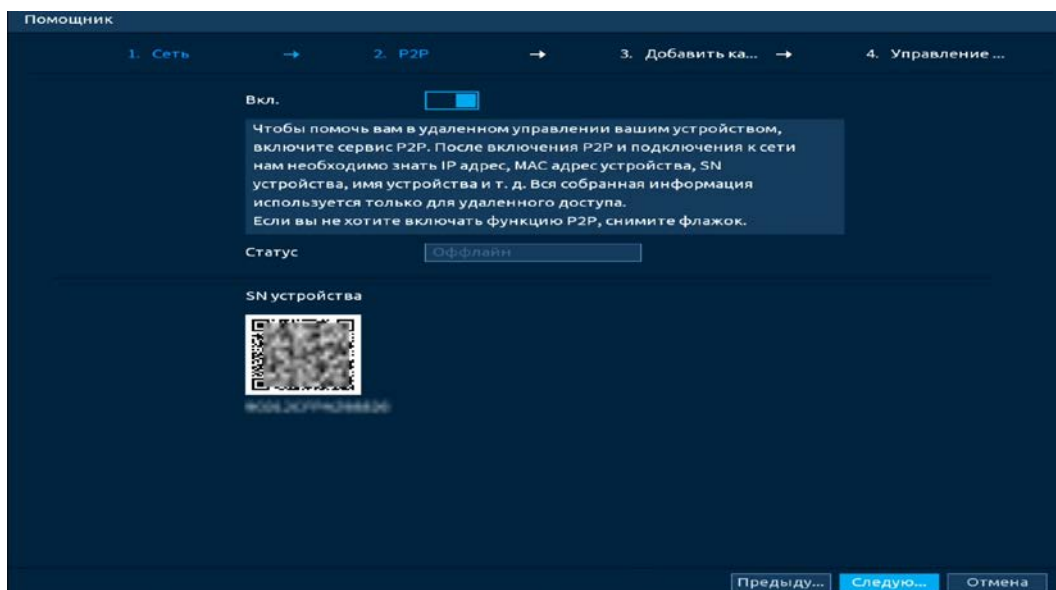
Помощник

1. Сеть → 2. P2P → 3. Добавить ка... → 4. Управление ...

Вкл.

Чтобы помочь вам в удаленном управлении вашим устройством, включите сервис P2P. После включения P2P и подключения к сети нам необходимо знать IP адрес, MAC адрес устройства, SN устройства, имя устройства и т. д. Вся собранная информация используется только для удаленного доступа.
Если вы не хотите включать функцию P2P, снимите флажок.

Статус Оффлайн

SN устройства

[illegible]

Предыду... Следую... Отмена